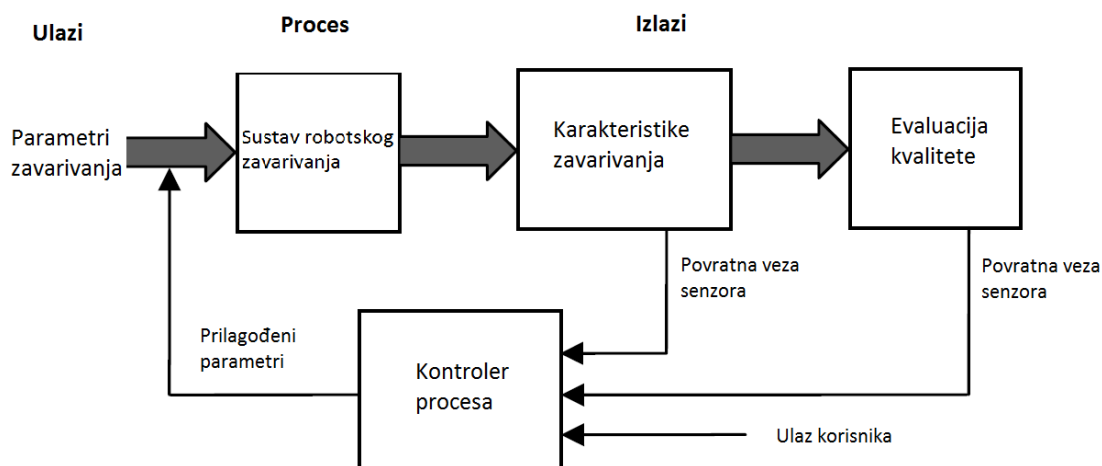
Ulazi

Proces

Izlazi

Parametri zavarivanja

Sustav robotskog zavarivanja

Karakteristike zavarivanja

Evaluacija kvalitete

Povratna veza senzora

Povratna veza senzora

Prilagođeni parametri

Kontroler procesa

Ulaz korisnika